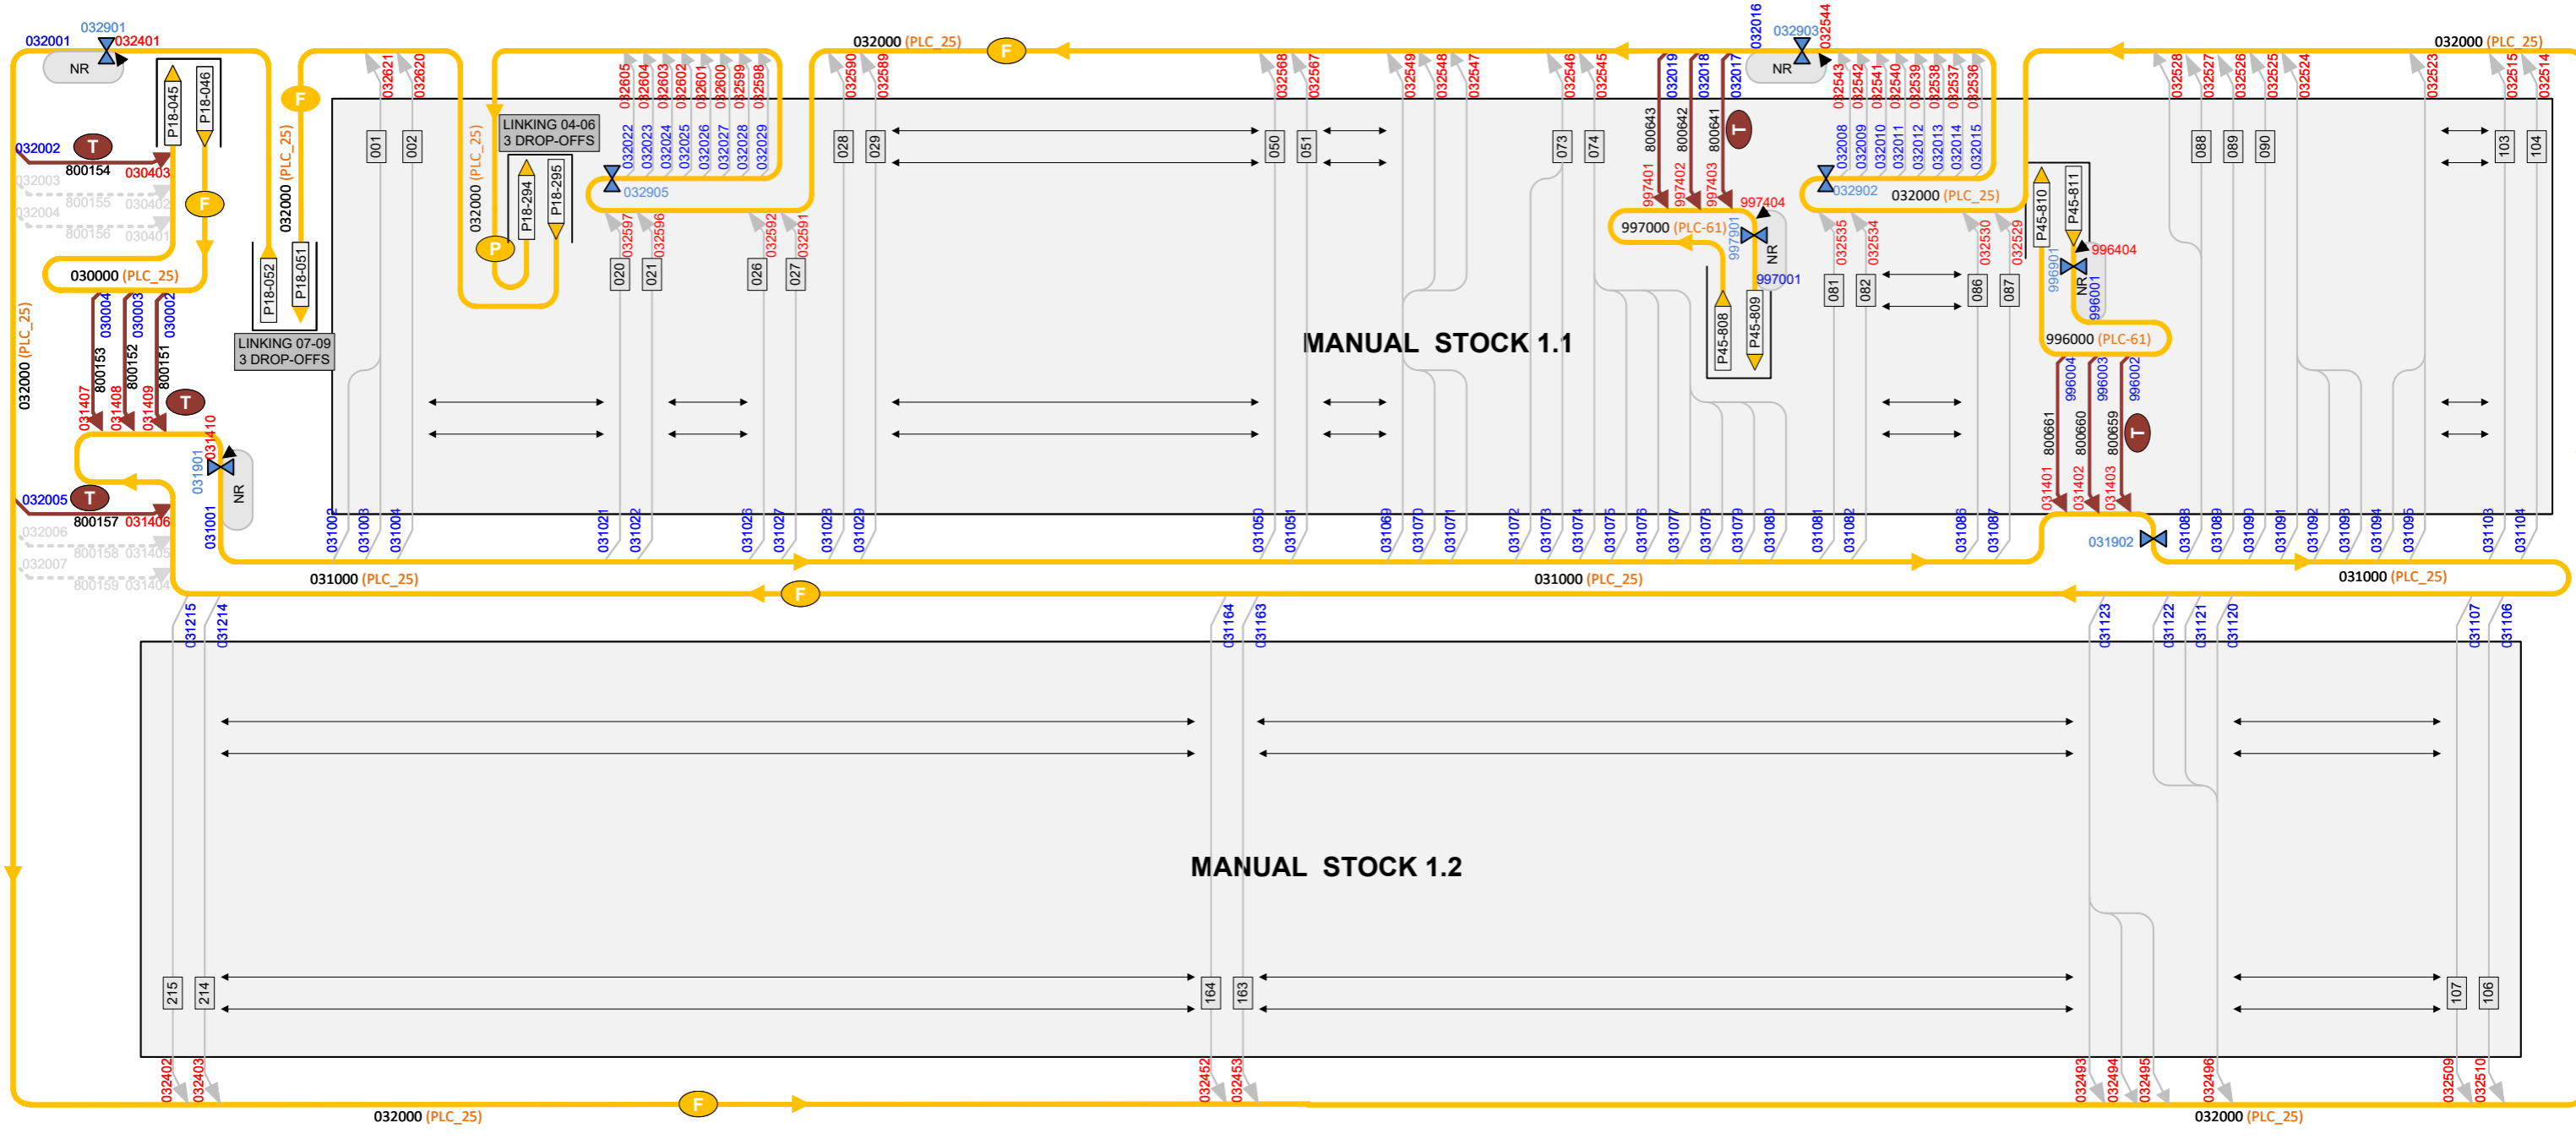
032001
032901
032401
NR
P18-045
P18-046
032002
T
800154
030403
032003
800155
030402
032004
800156
030401
F
030000 (PLC_25)
030004
030003
030002
800153
800152
800151
031407
031408
031409
T
031410
031901
NR
032005
T
800157
031406
032006
800158
031405
032007
800159
031404
032000 (PLC_25)
F
032000 (PLC_25)
P18-052
P18-051
LINKING 07-09
3 DROP-OFFS
032621
032620
001
002
032000 (PLC_25)
LINKING 04-06
3 DROP-OFFS
P
P18-294
P18-295
032605
032604
032603
032602
032601
032600
032599
032598
032022
032023
032024
032025
032026
032027
032028
032029
032905
032597
032596
020
021
032592
032591
026
027
032000 (PLC_25)
F
032590
032589
028
029
032568
032567
050
051
032549
032548
032547
032546
032545
073
074
032019
032018
032017
032016
032903
032544
NR
800643
800642
800641
T
997401
997402
997403
997404
997000 (PLC-61)
997901
NR
997001
P45-808
P45-809
032543
032542
032541
032540
032539
032538
032537
032536
032008
032009
032010
032011
032012
032013
032014
032015
032902
032000 (PLC_25)
032535
032534
081
082
032530
032529
086
087
P45-810
P45-811
996404
996901
NR
996001
996000 (PLC-61)
996004
996003
996002
800661
800660
800659
T
031401
031402
031403
032528
032527
032526
032525
032524
032523
032515
032514
032000 (PLC_25)
088
089
090
103
104
MANUAL STOCK 1.1
031001
031002
031003
031004
031021
031022
031026
031027
031028
031029
031050
031051
031069
031070
031071
031072
031073
031074
031075
031076
031077
031078
031079
031080
031081
031082
031086
031087
031902
031088
031089
031090
031091
031092
031093
031094
031095
031103
031104
031000 (PLC_25)
031000 (PLC_25)
031000 (PLC_25)
F
031215
031214
031164
031163
031123
031122
031121
031120
031107
031106
MANUAL STOCK 1.2
215
214
164
163
107
106
032402
032403
032452
032453
032493
032494
032495
032496
032509
032510
032000 (PLC_25)
F
032000 (PLC_25)